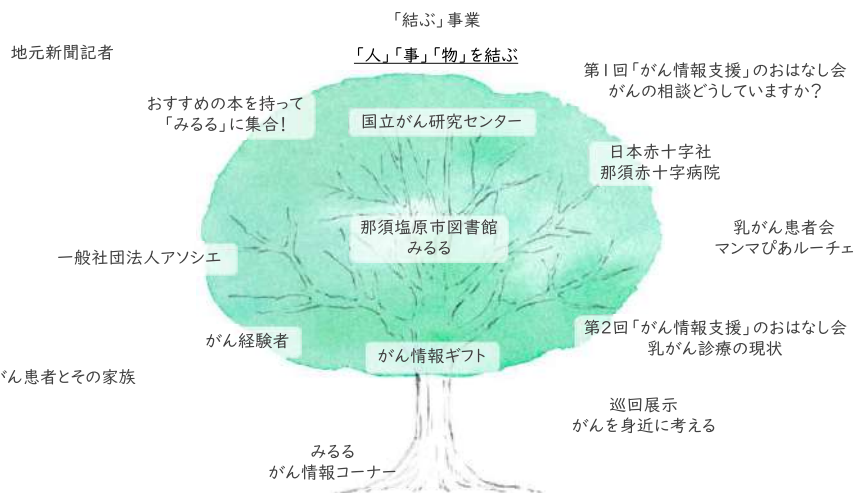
「結ぶ」事業

「人」「事」「物」を結ぶ

地元新聞記者

第1回「がん情報支援」のおはなし会
がんの相談どうしていますか？

おすすめの本を持って
「みるる」に集合!

国立がん研究センター

日本赤十字社
那須赤十字病院

乳がん患者会
マンマぴあルーチェ

那須塩原市図書館
みるる

一般社団法人アソシエ

第2回「がん情報支援」のおはなし会
乳がん診療の現状

がん経験者

がん情報ギフト

ん患者とその家族

巡回展示
がんを身近に考える

みるる
がん情報コーナー